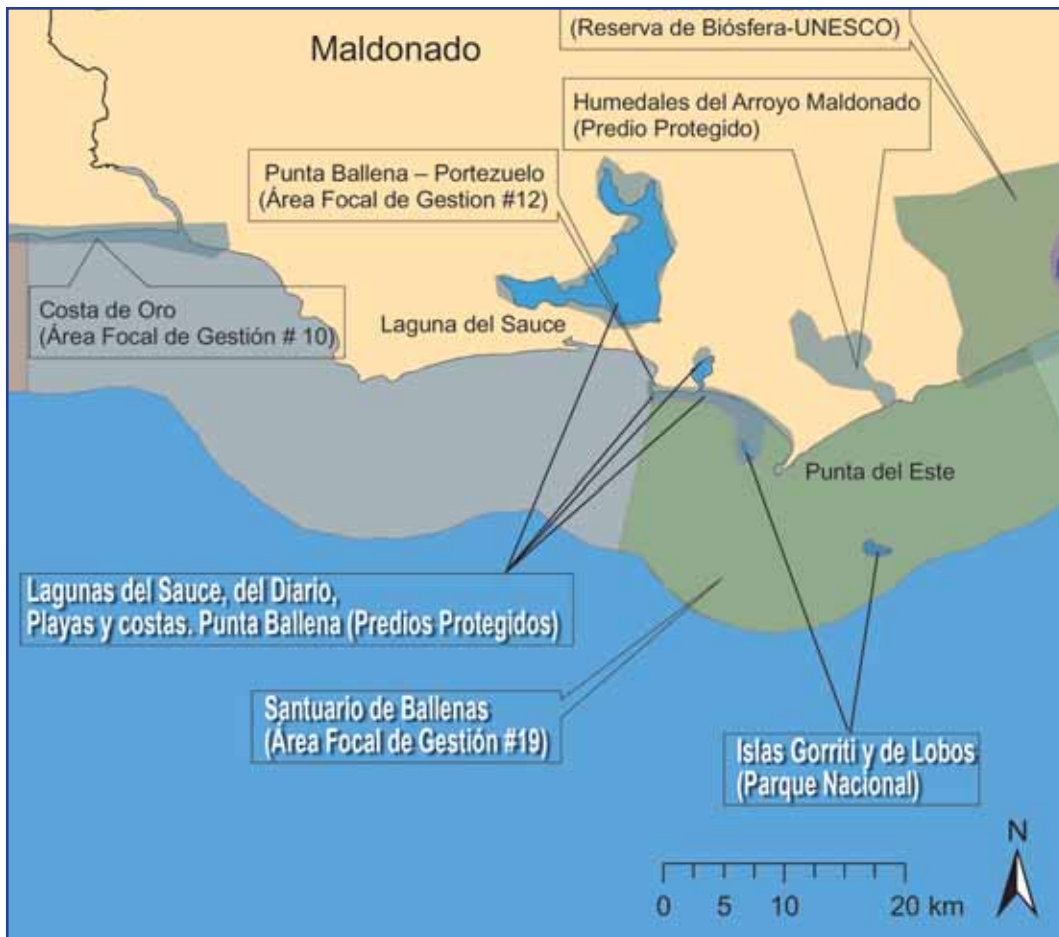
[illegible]
(Reserva de Biósfera-UNESCO)

Maldonado

Humedales del Arroyo Maldonado
(Predio Protegido)

Punta Ballena – Portezuelo
(Área Focal de Gestion #12)

Costa de Oro
(Área Focal de Gestión # 10)

Laguna del Sauce

Punta del Este

Lagunas del Sauce, del Diario,
Playas y costas. Punta Ballena (Predios Protegidos)

Santuario de Ballenas
(Área Focal de Gestión #19)

Islas Gorriti y de Lobos
(Parque Nacional)

N

0 5 10 20 km